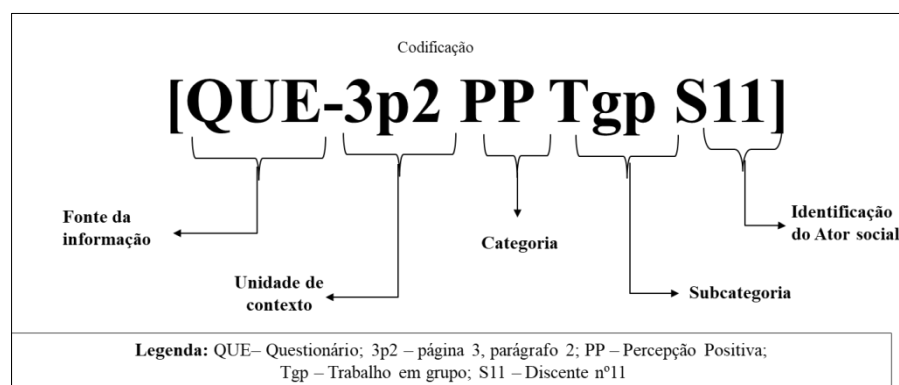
Codificação

[QUE-3p2 PP Tgp S11]

Fonte da informação

Unidade de contexto

Categoria

Subcategoria

Identificação do Ator social

Legenda: QUE– Questionário; 3p2 – página 3, parágrafo 2; PP – Percepção Positiva; Tgp – Trabalho em grupo; S11 – Discente nº11